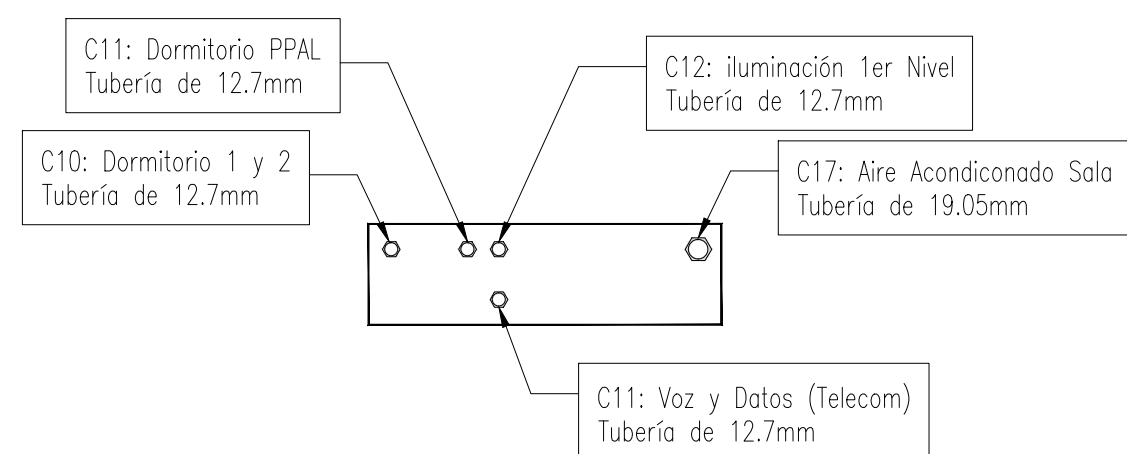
C11: Dormitorio PPAL
Tubería de 12.7mm

C12: iluminación 1er Nivel
Tubería de 12.7mm

C10: Dormitorio 1 y 2
Tubería de 12.7mm

C17: Aire Acondiconado Sala
Tubería de 19.05mm

C11: Voz y Datos (Telecom)
Tubería de 12.7mm